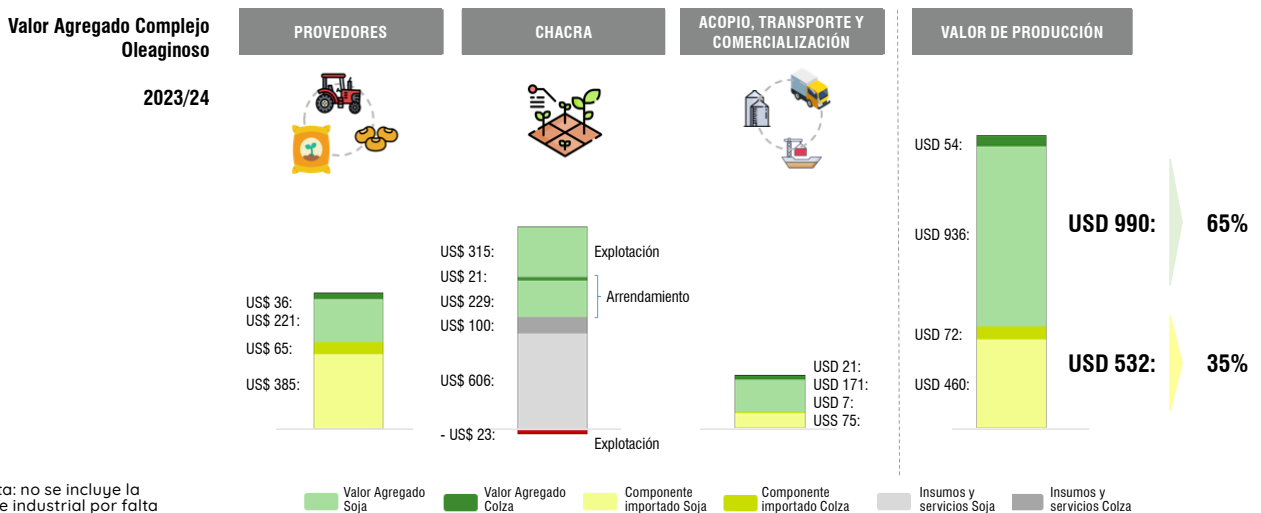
Valor Agregado Complejo Oleaginoso

2023/24

PROVEDORES

CHACRA

ACOPIO, TRANSPORTE Y COMERCIALIZACIÓN

VALOR DE PRODUCCIÓN

US$ 36:
US$ 221:
US$ 65:
US$ 385:

US$ 315:
US$ 21:
US$ 229:
US$ 100:
US$ 606:
- US$ 23:

Explotación
Arrendamiento
Explotación

USD 21:
USD 171:
USD 7:
USS 75:

USD 54:
USD 936:
USD 72:
USD 460:

USD 990:
65%
USD 532:
35%

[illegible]ta: no se incluye la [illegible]e industrial por falta

Valor Agregado Soja
Valor Agregado Colza
Componente importado Soja
Componente importado Colza
Insumos y servicios Soja
Insumos y servicios Colza